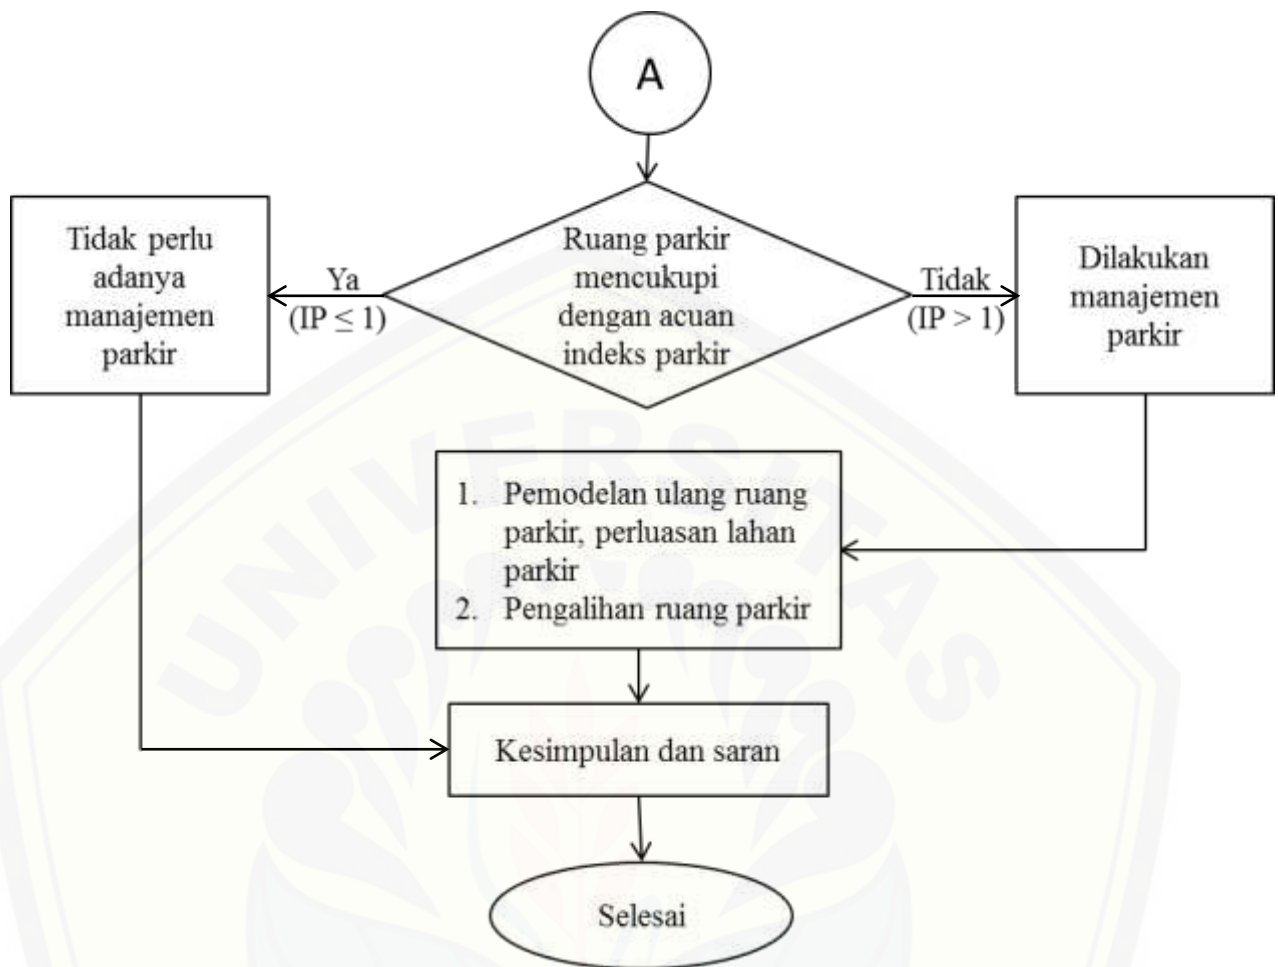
A

Tidak perlu adanya manajemen parkir

Ya
(IP $\leq$ 1)

Ruang parkir mencukupi dengan acuan indeks parkir

Tidak
(IP > 1)

Dilakukan manajemen parkir

1. Pemodelan ulang ruang parkir, perluasan lahan parkir
2. Pengalihan ruang parkir

Kesimpulan dan saran

Selesai

UNIVERSITAS